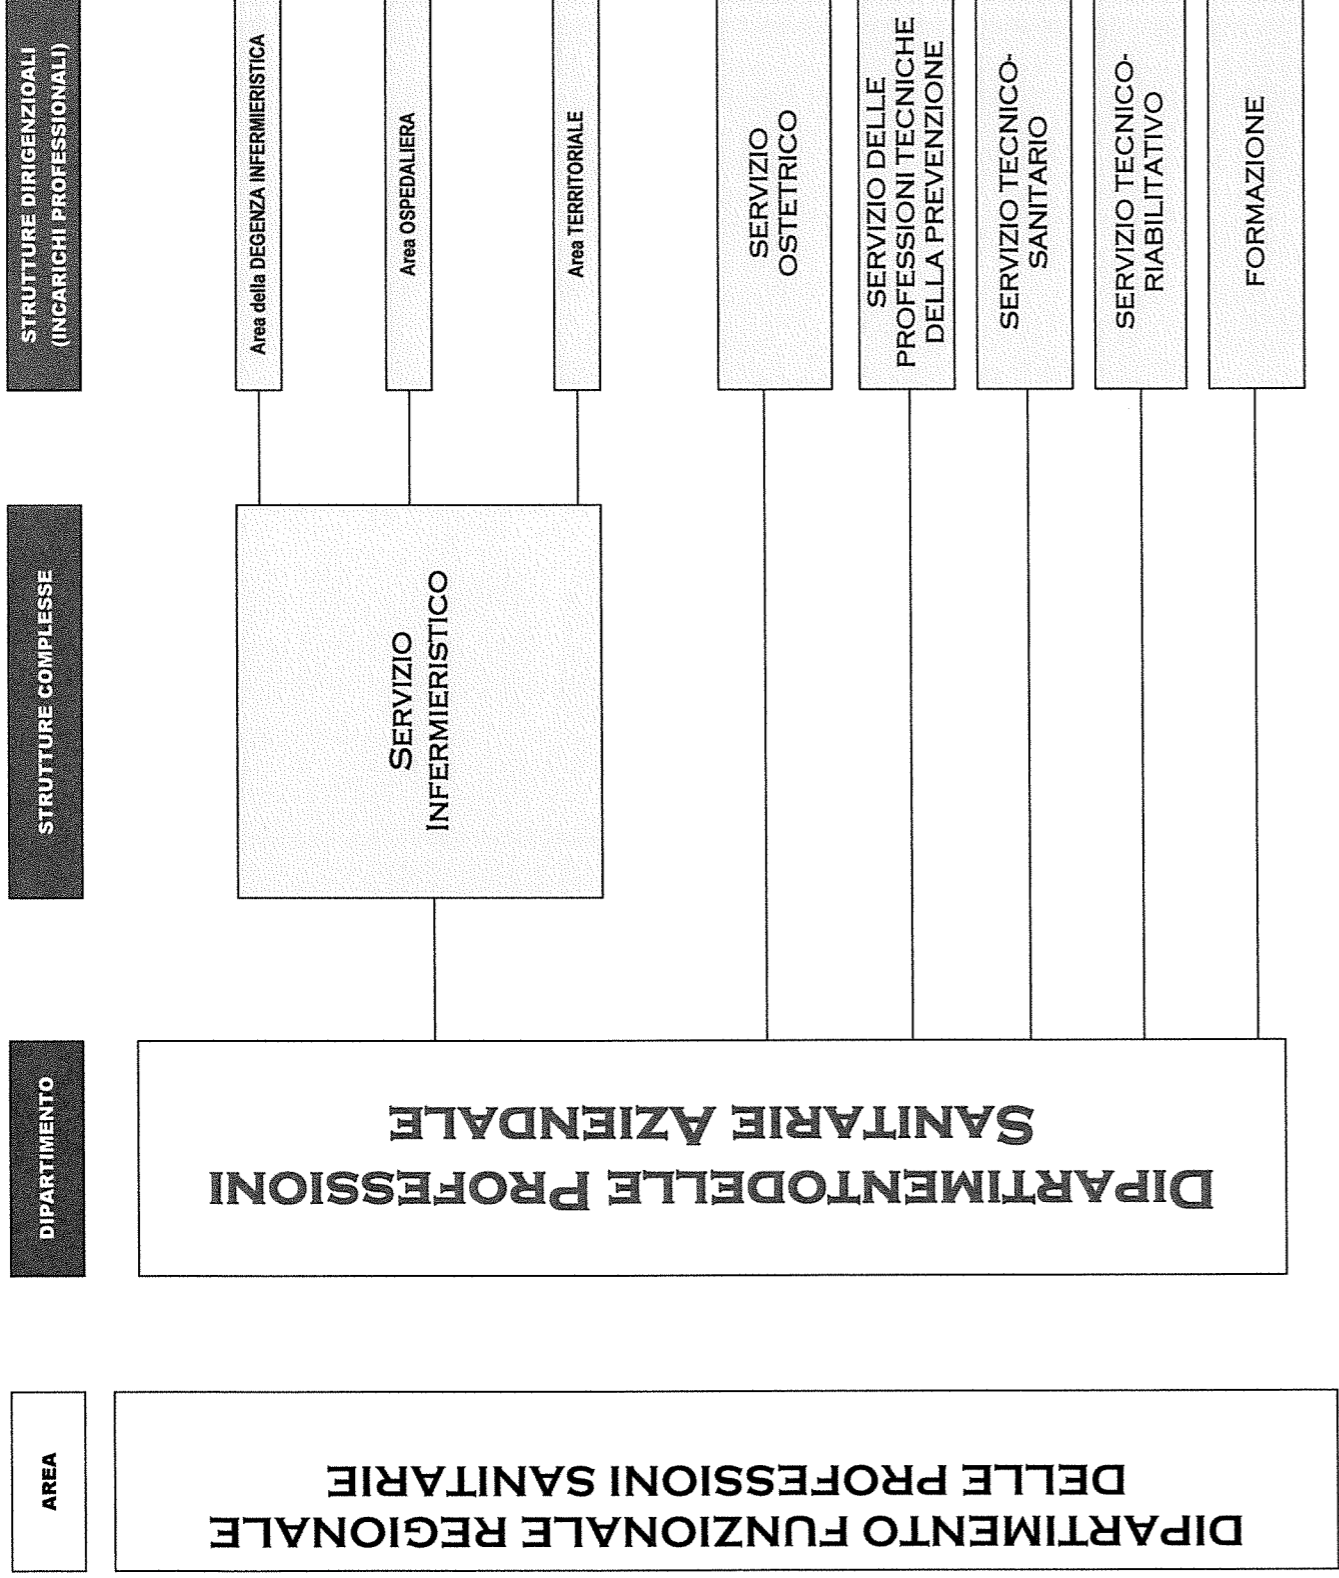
STRUTTURE DIRIGENZIOALI (INCARICHI PROFESSIONALI)

Area della DEGENZA INFERMIERISTICA

Area OSPEDALIERA

Area TERRITORIALE

SERVIZIO OSTETRICO

SERVIZIO DELLE PROFESSIONI TECNICHE DELLA PREVENZIONE

SERVIZIO TECNICO-SANITARIO

SERVIZIO TECNICO-RIABILITATIVO

FORMAZIONE

STRUTTURE COMPLESSE

SERVIZIO INFERMIERISTICO

DIPARTIMENTO

DIPARTIMENTODELLE PROFESSIONI SANITARIE AZIENDALE

AREA

DIPARTIMENTO FUNZIONALE REGIONALE DELLE PROFESSIONI SANITARIE